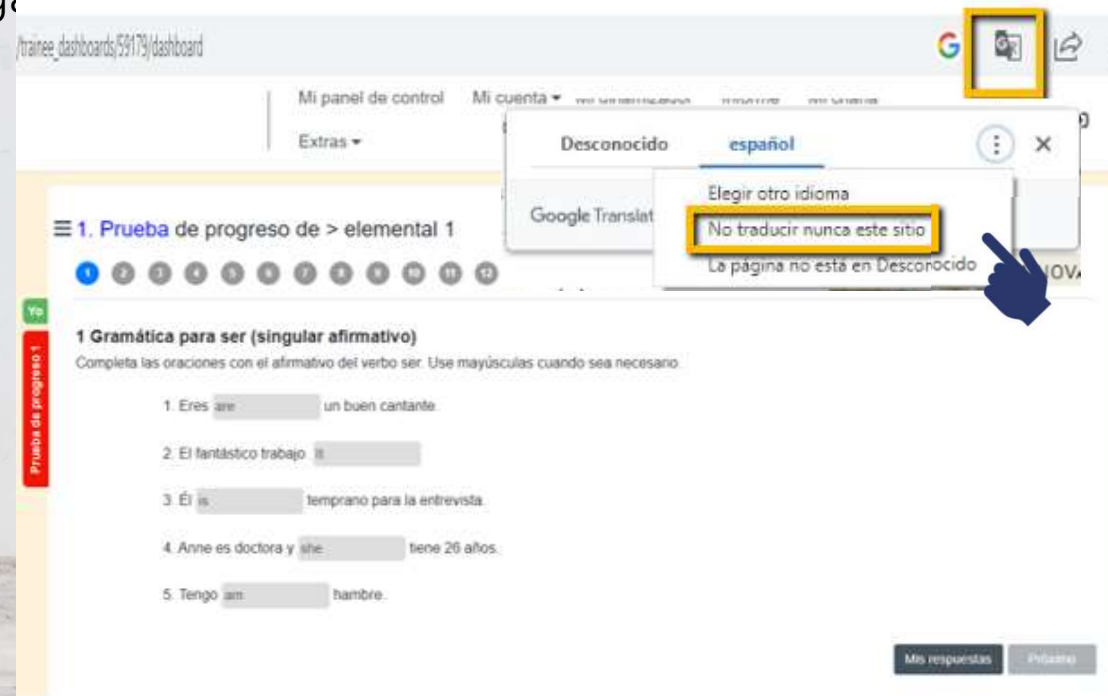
/trainee_dashboards/59179/dashboard

Mi panel de control Mi cuenta ▾ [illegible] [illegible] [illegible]

Extras ▾

Desconocido español

Google Translat

Elegir otro idioma
No traducir nunca este sitio
La página no está en Desconocido

≡ 1. Prueba de progreso de > elemental 1

1 2 3 4 5 6 7 8 9 10 11 12

NOV

Yo

Prueba de progreso 1

1 Gramática para ser (singular afirmativo)

Completa las oraciones con el afirmativo del verbo ser. Use mayúsculas cuando sea necesario.

1. Eres are un buen cantante.

2. El fantástico trabajo. It

3. Él is temprano para la entrevista.

4. Anne es doctora y she tiene 26 años.

5. Tengo am hambre.

Mis respuestas Próximo